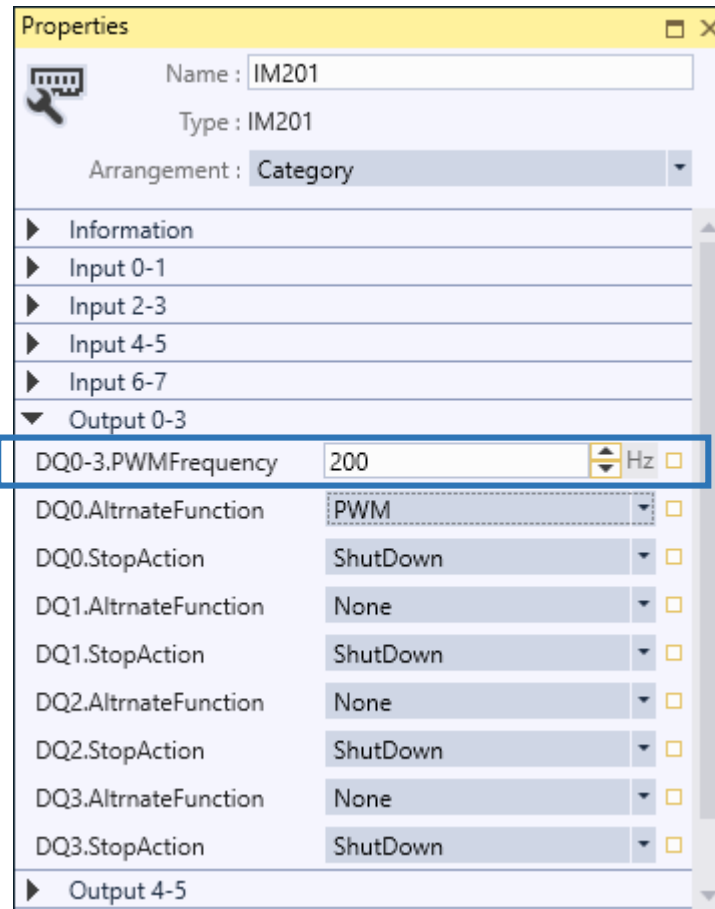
Properties

Name : IM201

Type : IM201

Arrangement : Category

Information

Input 0-1

Input 2-3

Input 4-5

Input 6-7

Output 0-3

| | | |
|---|---|---|
| DQ0-3.PWMFrequency | 200 | Hz |
| DQ0.AltrnateFunction | PWM | |
| DQ0.StopAction | ShutDown | |
| DQ1.AltrnateFunction | None | |
| DQ1.StopAction | ShutDown | |
| DQ2.AltrnateFunction | None | |
| DQ2.StopAction | ShutDown | |
| DQ3.AltrnateFunction | None | |
| DQ3.StopAction | ShutDown | |

Output 4-5